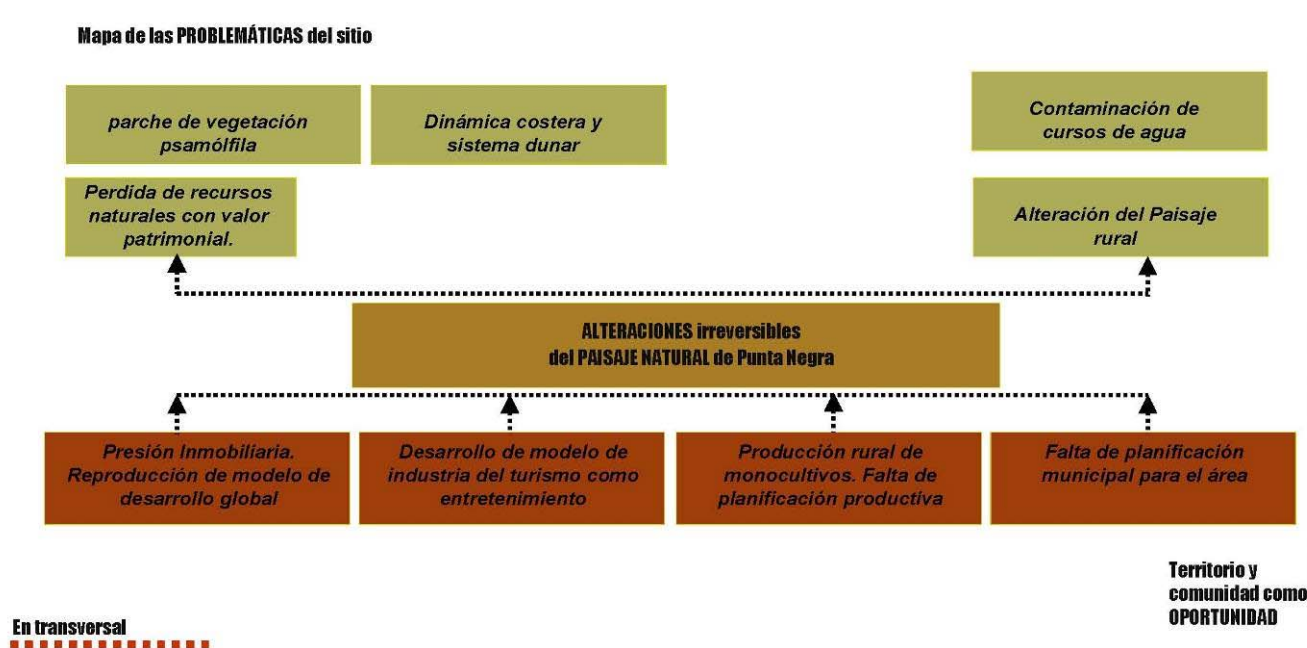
Mapa de las PROBLEMÁTICAS del sitio

parche de vegetación psamólfila

Dinámica costera y sistema dunar

Contaminación de cursos de agua

Perdida de recursos naturales con valor patrimonial.

Alteración del Paisaje rural

ALTERACIONES irreversibles del PAISAJE NATURAL de Punta Negra

Presión Inmobiliaria. Reproducción de modelo de desarrollo global

Desarrollo de modelo de industria del turismo como entretenimiento

Producción rural de monocultivos. Falta de planificación productiva

Falta de planificación municipal para el área

Territorio y comunidad como OPORTUNIDAD

En transversal